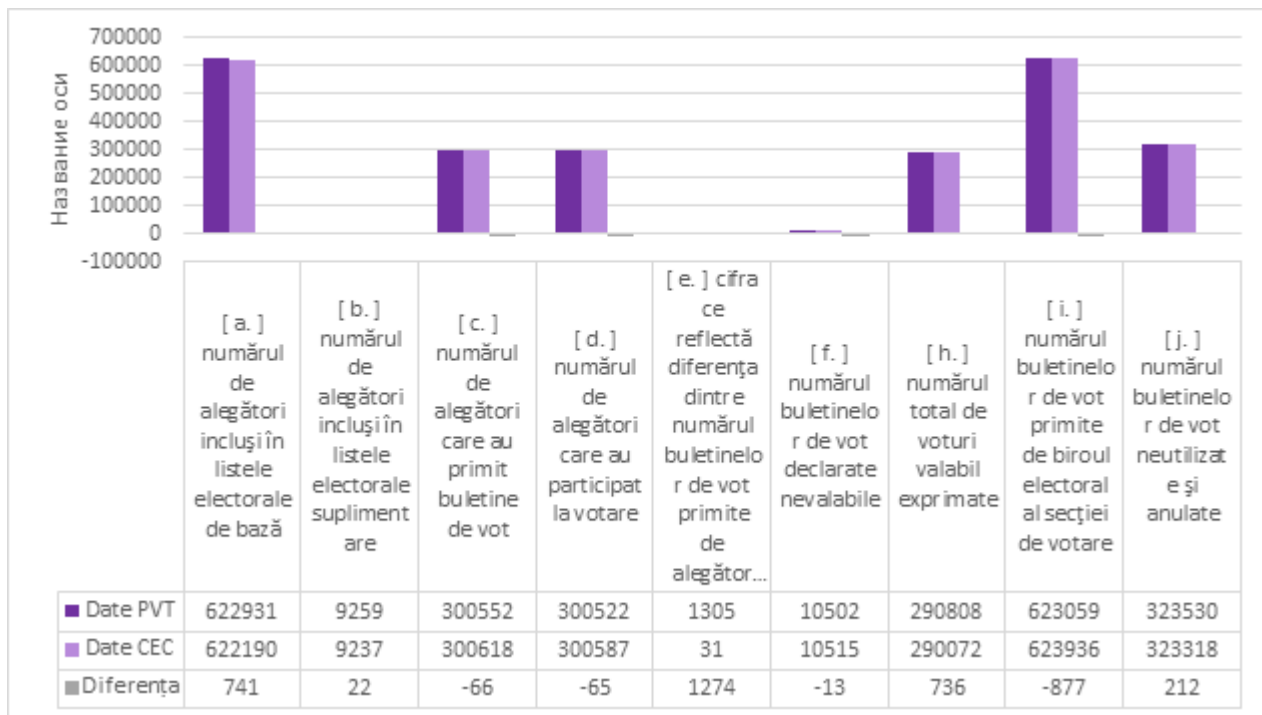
700000
600000
500000
400000
300000
200000
100000
0
-100000

Название оси

| | [ a. ] numărul de alegători incluşi în listele electorale de bază | [ b. ] numărul de alegători incluşi în listele electorale suplimentare | [ c. ] numărul de alegători care au primit buletine de vot | [ d. ] numărul de alegători care au participat la votare | [ e. ] cifra ce reflectă diferenţa dintre numărul buletinelor de vot primite de alegător... | [ f. ] numărul buletinelor de vot declarate nevalabile | [ h. ] numărul total de voturi valabil exprimate | [ i. ] numărul buletinelor de vot primite de biroul electoral al secţiei de votare | [ j. ] numărul buletinelor de vot neutilizate şi anulate |
|---|---|---|---|---|---|---|---|---|---|
| Date PVT | 622931 | 9259 | 300552 | 300522 | 1305 | 10502 | 290808 | 623059 | 323530 |
| Date CEC | 622190 | 9237 | 300618 | 300587 | 31 | 10515 | 290072 | 623936 | 323318 |
| Diferenţa | 741 | 22 | -66 | -65 | 1274 | -13 | 736 | -877 | 212 |